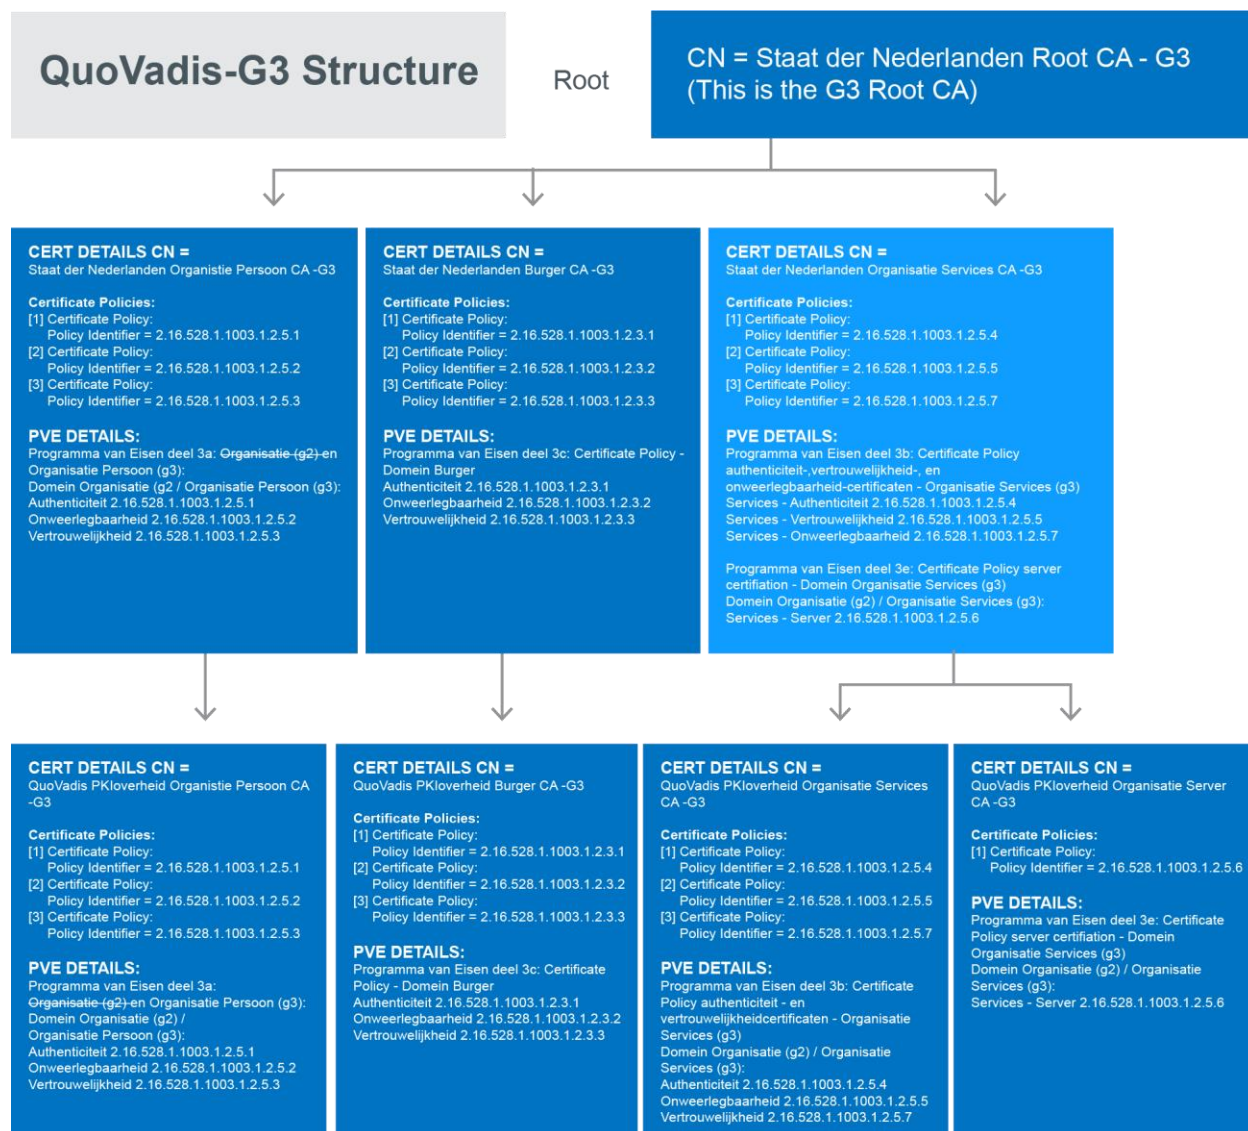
QuoVadis-G3 Structure

Root

CN = Staat der Nederlanden Root CA - G3
(This is the G3 Root CA)

CERT DETAILS CN =
Staat der Nederlanden Organistie Persoon CA -G3

Certificate Policies:
[1] Certificate Policy:
Policy Identifier = 2.16.528.1.1003.1.2.5.1
[2] Certificate Policy:
Policy Identifier = 2.16.528.1.1003.1.2.5.2
[3] Certificate Policy:
Policy Identifier = 2.16.528.1.1003.1.2.5.3

PVE DETAILS:
Programma van Eisen deel 3a: Organisatie (g2) en Organisatie Persoon (g3):
Domein Organisatie (g2 / Organisatie Persoon (g3):
Authenticiteit 2.16.528.1.1003.1.2.5.1
Onweerlegbaarheid 2.16.528.1.1003.1.2.5.2
Vertrouwelijkheid 2.16.528.1.1003.1.2.5.3

CERT DETAILS CN =
Staat der Nederlanden Burger CA -G3

Certificate Policies:
[1] Certificate Policy:
Policy Identifier = 2.16.528.1.1003.1.2.3.1
[2] Certificate Policy:
Policy Identifier = 2.16.528.1.1003.1.2.3.2
[3] Certificate Policy:
Policy Identifier = 2.16.528.1.1003.1.2.3.3

PVE DETAILS:
Programma van Eisen deel 3c: Certificate Policy - Domein Burger
Authenticiteit 2.16.528.1.1003.1.2.3.1
Onweerlegbaarheid 2.16.528.1.1003.1.2.3.2
Vertrouwelijkheid 2.16.528.1.1003.1.2.3.3

CERT DETAILS CN =
Staat der Nederlanden Organisatie Services CA -G3

Certificate Policies:
[1] Certificate Policy:
Policy Identifier = 2.16.528.1.1003.1.2.5.4
[2] Certificate Policy:
Policy Identifier = 2.16.528.1.1003.1.2.5.5
[3] Certificate Policy:
Policy Identifier = 2.16.528.1.1003.1.2.5.7

PVE DETAILS:
Programma van Eisen deel 3b: Certificate Policy authenticiteit-,vertrouwelijkheid-, en onweerlegbaarheid-certificaten - Organisatie Services (g3)
Services - Authenticiteit 2.16.528.1.1003.1.2.5.4
Services - Vertrouwelijkheid 2.16.528.1.1003.1.2.5.5
Services - Onweerlegbaarheid 2.16.528.1.1003.1.2.5.7

Programma van Eisen deel 3e: Certificate Policy server certifiation - Domein Organisatie Services (g3)
Domein Organisatie (g2) / Organisatie Services (g3):
Services - Server 2.16.528.1.1003.1.2.5.6

CERT DETAILS CN =
QuoVadis PKIoverheid Organistie Persoon CA -G3

Certificate Policies:
[1] Certificate Policy:
Policy Identifier = 2.16.528.1.1003.1.2.5.1
[2] Certificate Policy:
Policy Identifier = 2.16.528.1.1003.1.2.5.2
[3] Certificate Policy:
Policy Identifier = 2.16.528.1.1003.1.2.5.3

PVE DETAILS:
Programma van Eisen deel 3a: Organisatie (g2) en Organisatie Persoon (g3):
Domein Organisatie (g2) / Organisatie Persoon (g3):
Authenticiteit 2.16.528.1.1003.1.2.5.1
Onweerlegbaarheid 2.16.528.1.1003.1.2.5.2
Vertrouwelijkheid 2.16.528.1.1003.1.2.5.3

CERT DETAILS CN =
QuoVadis PKIoverheid Burger CA -G3

Certificate Policies:
[1] Certificate Policy:
Policy Identifier = 2.16.528.1.1003.1.2.3.1
[2] Certificate Policy:
Policy Identifier = 2.16.528.1.1003.1.2.3.2
[3] Certificate Policy:
Policy Identifier = 2.16.528.1.1003.1.2.3.3

PVE DETAILS:
Programma van Eisen deel 3c: Certificate Policy - Domein Burger
Authenticiteit 2.16.528.1.1003.1.2.3.1
Onweerlegbaarheid 2.16.528.1.1003.1.2.3.2
Vertrouwelijkheid 2.16.528.1.1003.1.2.3.3

CERT DETAILS CN =
QuoVadis PKIoverheid Organisatie Services CA -G3

Certificate Policies:
[1] Certificate Policy:
Policy Identifier = 2.16.528.1.1003.1.2.5.4
[2] Certificate Policy:
Policy Identifier = 2.16.528.1.1003.1.2.5.5
[3] Certificate Policy:
Policy Identifier = 2.16.528.1.1003.1.2.5.7

PVE DETAILS:
Programma van Eisen deel 3b: Certificate Policy authenticiteit - en vertrouwelijkheidcertificaten - Organisatie Services (g3)
Domein Organisatie (g2) / Organisatie Services (g3):
Authenticiteit 2.16.528.1.1003.1.2.5.4
Onweerlegbaarheid 2.16.528.1.1003.1.2.5.5
Vertrouwelijkheid 2.16.528.1.1003.1.2.5.7

CERT DETAILS CN =
QuoVadis PKIoverheid Organisatie Server CA -G3

Certificate Policies:
[1] Certificate Policy:
Policy Identifier = 2.16.528.1.1003.1.2.5.6

PVE DETAILS:
Programma van Eisen deel 3e: Certificate Policy server certifiation - Domein Organisatie Services (g3)
Domein Organisatie (g2) / Organisatie Services (g3):
Services - Server 2.16.528.1.1003.1.2.5.6